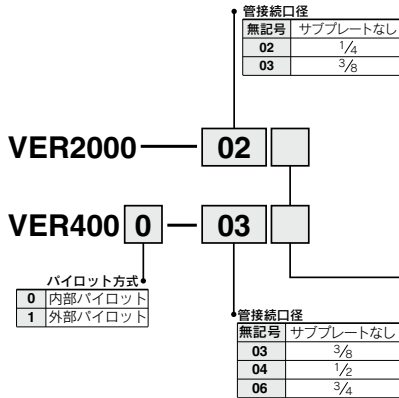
管接続口径

| 無記号 | サブプレートなし |
|---|---|
| 02 | $\frac{1}{4}$ |
| 03 | $\frac{3}{8}$ |

VER2000 — 02

VER400 0 — 03

パイロット方式

| 0 | 内部パイロット |
|---|---|
| 1 | 外部パイロット |

管接続口径

| 無記号 | サブプレートなし |
|---|---|
| 03 | $\frac{3}{8}$ |
| 04 | $\frac{1}{2}$ |
| 06 | $\frac{3}{4}$ |